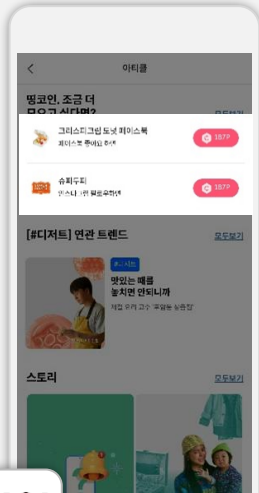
아티클

띵코인, 조금 더 모으고 싶다면?

모두보기

크리스피크림 도넛 페이스북

페이스북 좋아요 하기

C 157P

슈퍼두퍼

인스타그램 팔로우하기

C 157P

[#디저트] 연관 트렌드

모두보기

#디저트

맛있는 빼름 놓치면 안되니까

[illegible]

스토리

모두보기